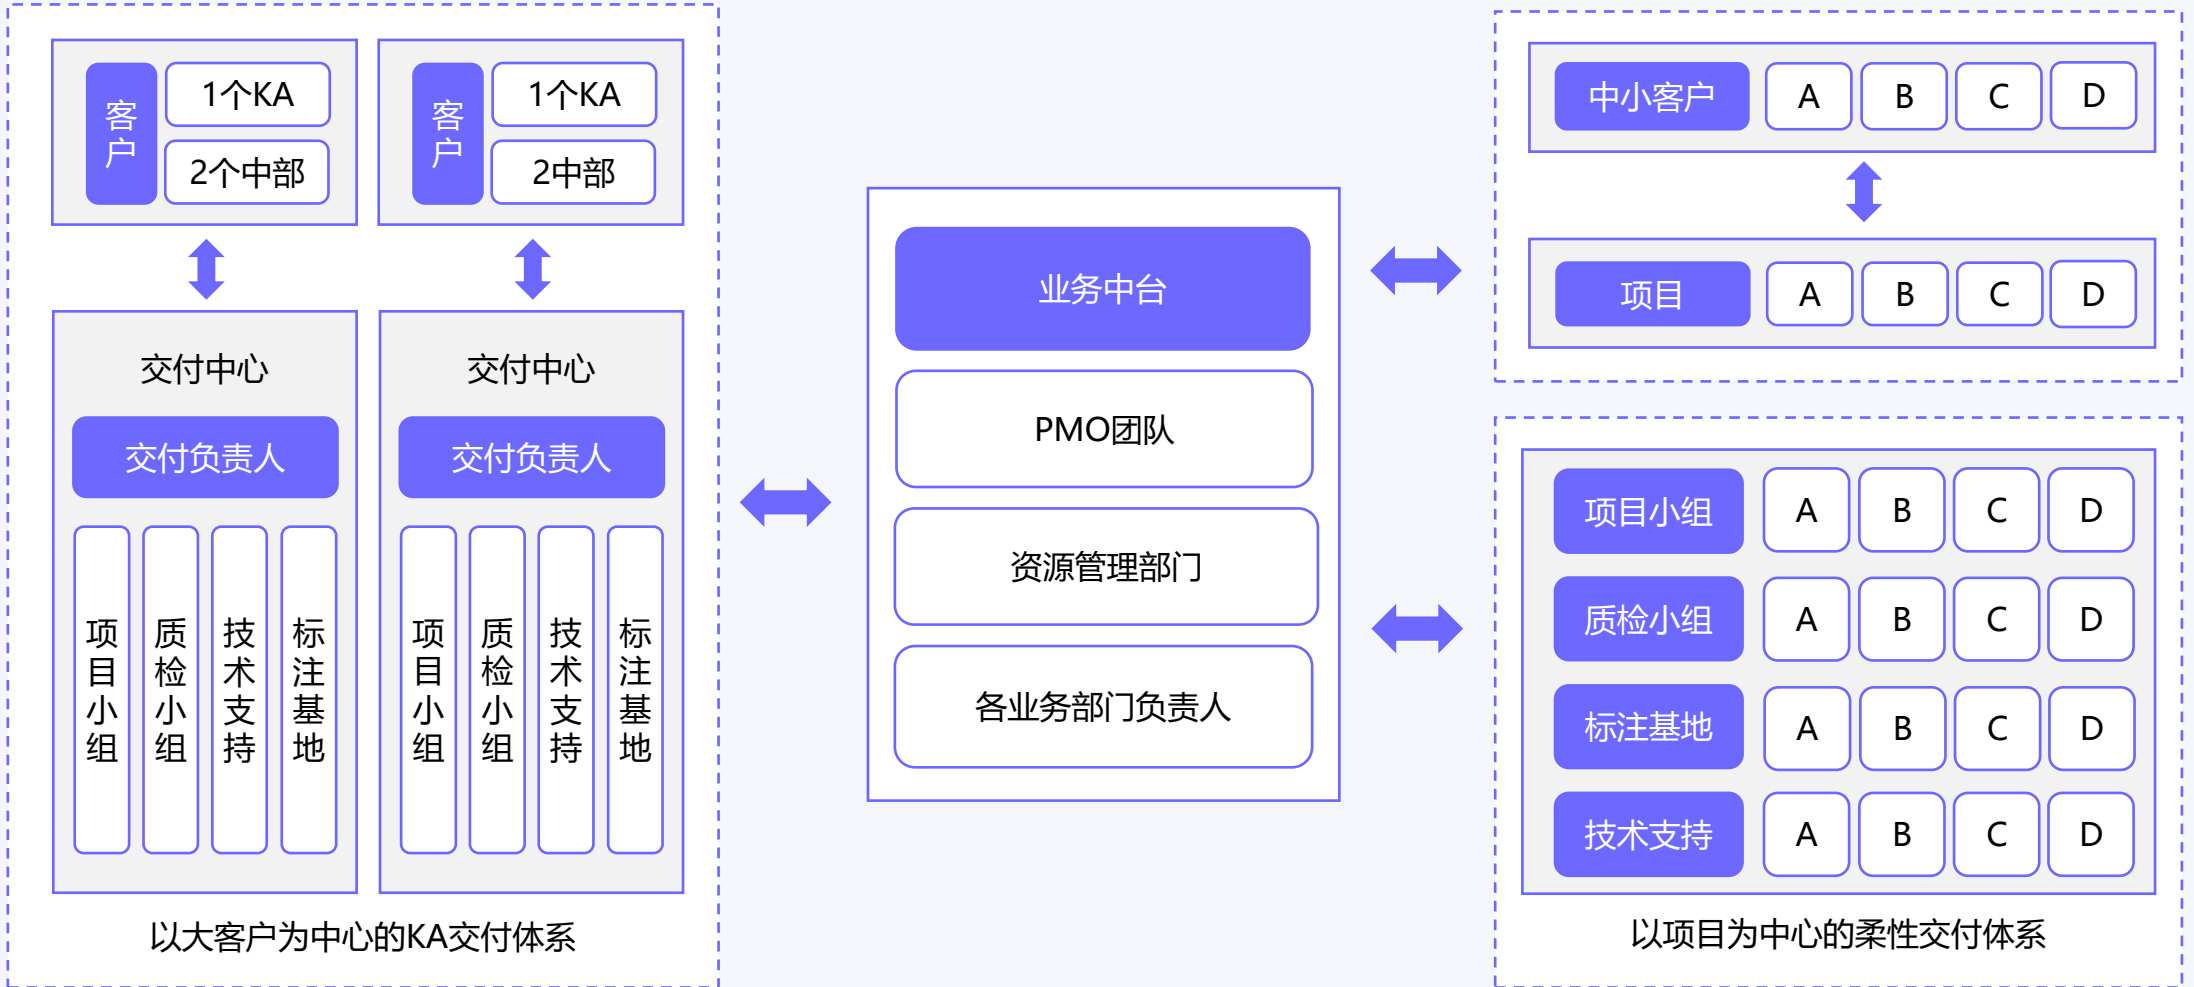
客户
1个KA
2个中部

客户
1个KA
2中部

交付中心
交付负责人
项目小组
质检小组
技术支持
标注基地

交付中心
交付负责人
项目小组
质检小组
技术支持
标注基地

以大客户为中心的KA交付体系

业务中台
PMO团队
资源管理部门
各业务部门负责人

| 中小客户 | A | B | C | D |
|---|---|---|---|---|

| 项目 | A | B | C | D |
|---|---|---|---|---|

| 项目小组 | A | B | C | D |
|---|---|---|---|---|
| 质检小组 | A | B | C | D |
| 标注基地 | A | B | C | D |
| 技术支持 | A | B | C | D |

以项目为中心的柔性交付体系